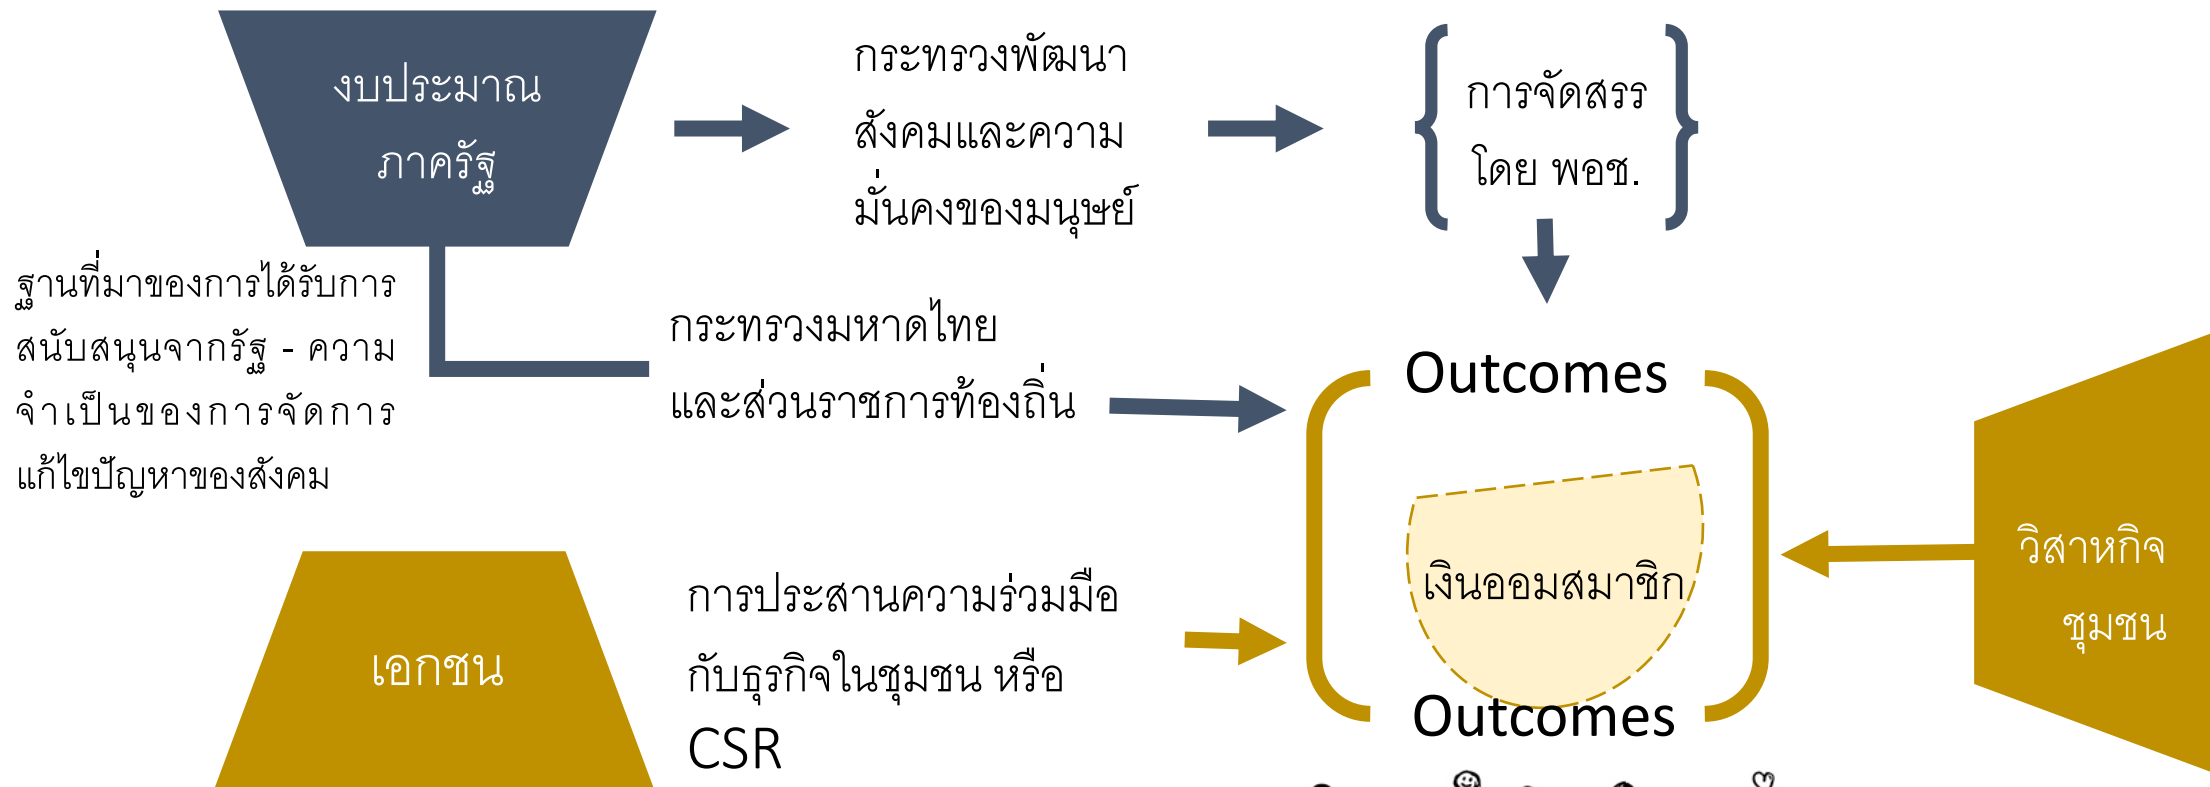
งบประมาณ
ภาครัฐ

กระทรวงพัฒนาสังคมและความมั่นคงของมนุษย์

การจัดสรร
โดย พอช.

ฐานที่มาของการได้รับการสนับสนุนจากรัฐ - ความจำเป็นของการจัดการแก้ไขปัญหาของสังคม

กระทรวงมหาดไทย
และส่วนราชการท้องถิ่น

Outcomes

เงินออมสมาชิก

Outcomes

วิสาหกิจ
ชุมชน

เอกชน

การประสานความร่วมมือกับธุรกิจในชุมชน หรือ CSR

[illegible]